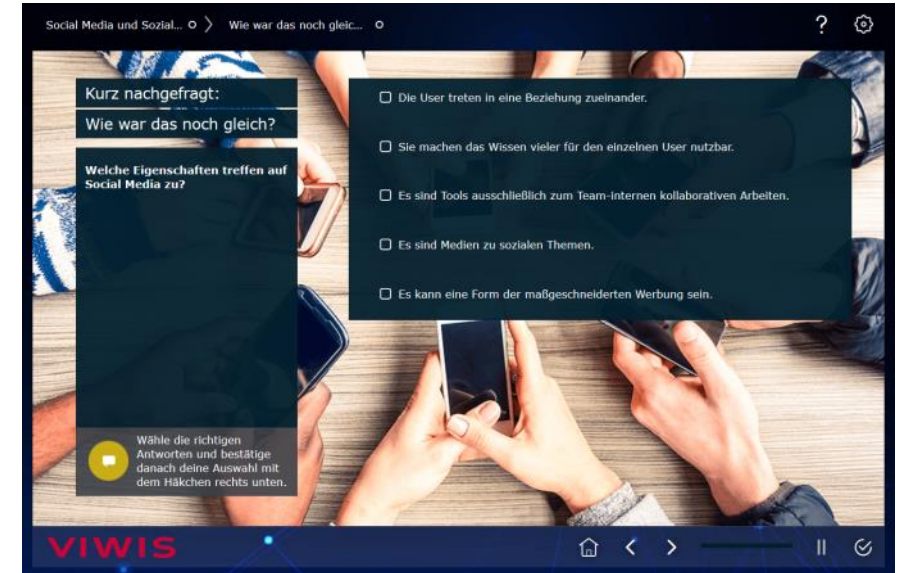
Social Media und Sozial... › Wie war das noch gleic...

?

Kurz nachgefragt:

Wie war das noch gleich?

Welche Eigenschaften treffen auf Social Media zu?

☐ Die User treten in eine Beziehung zueinander.

☐ Sie machen das Wissen vieler für den einzelnen User nutzbar.

☐ Es sind Tools ausschließlich zum Team-internen kollaborativen Arbeiten.

☐ Es sind Medien zu sozialen Themen.

☐ Es kann eine Form der maßgeschneiderten Werbung sein.

Wähle die richtigen Antworten und bestätige danach deine Auswahl mit dem Häkchen rechts unten.

VIWIS